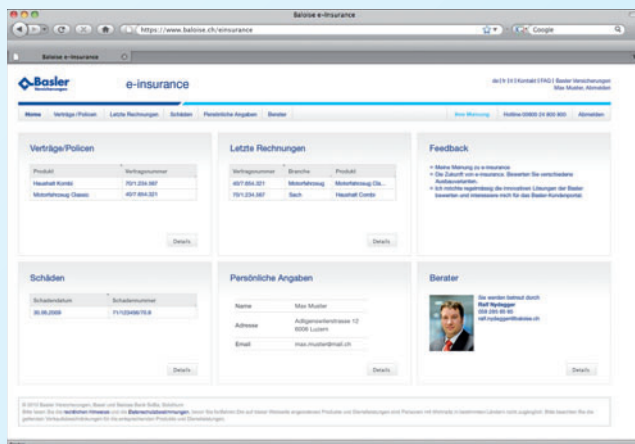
Baloise e-Insurance

https://www.baloise.ch/einsurance

Google

Baloise e-Insurance

Basler Versicherungen

e-insurance

de | fr | it | Kontakt | FAQ | Basler Versicherungen
Max Muster, Abmelden

Home | Verträge/Policen | Letzte Rechnungen | Schäden | Persönliche Angaben | Berater | Ihre Meinung | Hotline 00800 24 800 800 | Abmelden

Verträge/Policen

| Produkt | Vertragsnummer |
|---|---|
| Haushalt Kombi | 70/1.234.567 |
| Motorfahrzeug Classic | 40/7.654.321 |

Details

Letzte Rechnungen

| Vertragsnummer | Branche | Produkt |
|---|---|---|
| 40/7.654.321 | Motorfahrzeug | Motorfahrzeug Cla... |
| 70/1.234.567 | Sach | Haushalt Combi |

Details

Feedback

- Meine Meinung zu e-insurance
- Die Zukunft von e-insurance. Bewerten Sie verschiedene Ausbauvarianten.
- Ich möchte regelmässig die innovativen Lösungen der Basler bewerten und interessiere mich für das Basler-Kundenportal.

Schäden

| Schadendatum | Schadennummer |
|---|---|
| 30.06.2009 | 71/123456/70.8 |

Details

Persönliche Angaben

| Name | Max Muster |
|---|---|
| Adresse | Aeschengrabenstrasse 12 6006 Luzern |
| Email | max.muster@mail.ch |

Details

Berater

Sie werden betreut durch
Ralf Nydegger
058 285 85 85
ralf.nydegger@baloise.ch

Details

© 2010 Basler Versicherungen, Basel und Baloise Bank SoBa, Solothurn
Bitte lesen Sie die rechtlichen Hinweise und die Datenschutzbestimmungen. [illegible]